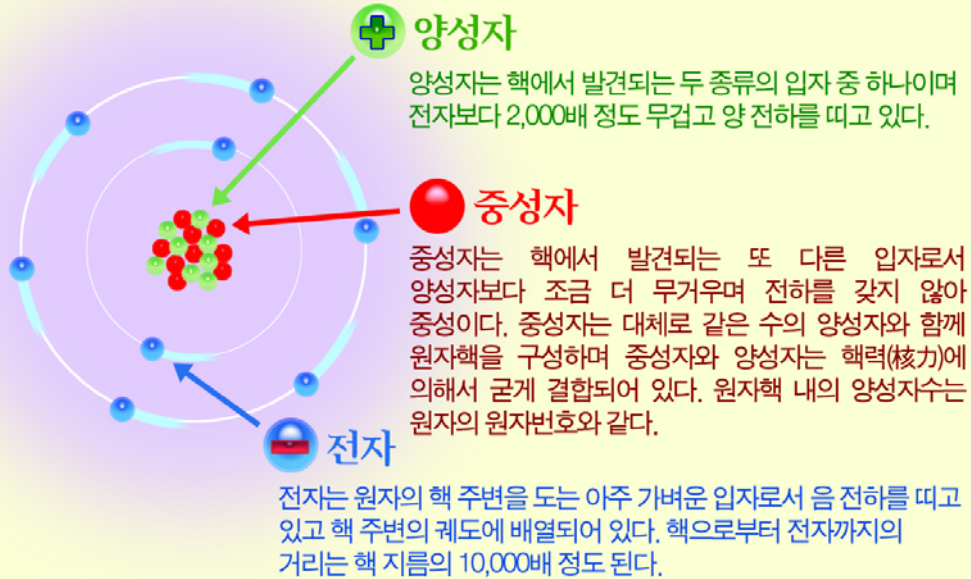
양성자

양성자는 핵에서 발견되는 두 종류의 입자 중 하나이며 전자보다 2,000배 정도 무겁고 양 전하를 띠고 있다.

중성자

중성자는 핵에서 발견되는 또 다른 입자로서 양성자보다 조금 더 무거우며 전하를 갖지 않아 중성이다. 중성자는 대체로 같은 수의 양성자와 함께 원자핵을 구성하며 중성자와 양성자는 핵력(核力)에 의해서 굳게 결합되어 있다. 원자핵 내의 양성자수는 원자의 원자번호와 같다.

전자

전자는 원자의 핵 주변을 도는 아주 가벼운 입자로서 음 전하를 띠고 있고 핵 주변의 궤도에 배열되어 있다. 핵으로부터 전자까지의 거리는 핵 지름의 10,000배 정도 된다.